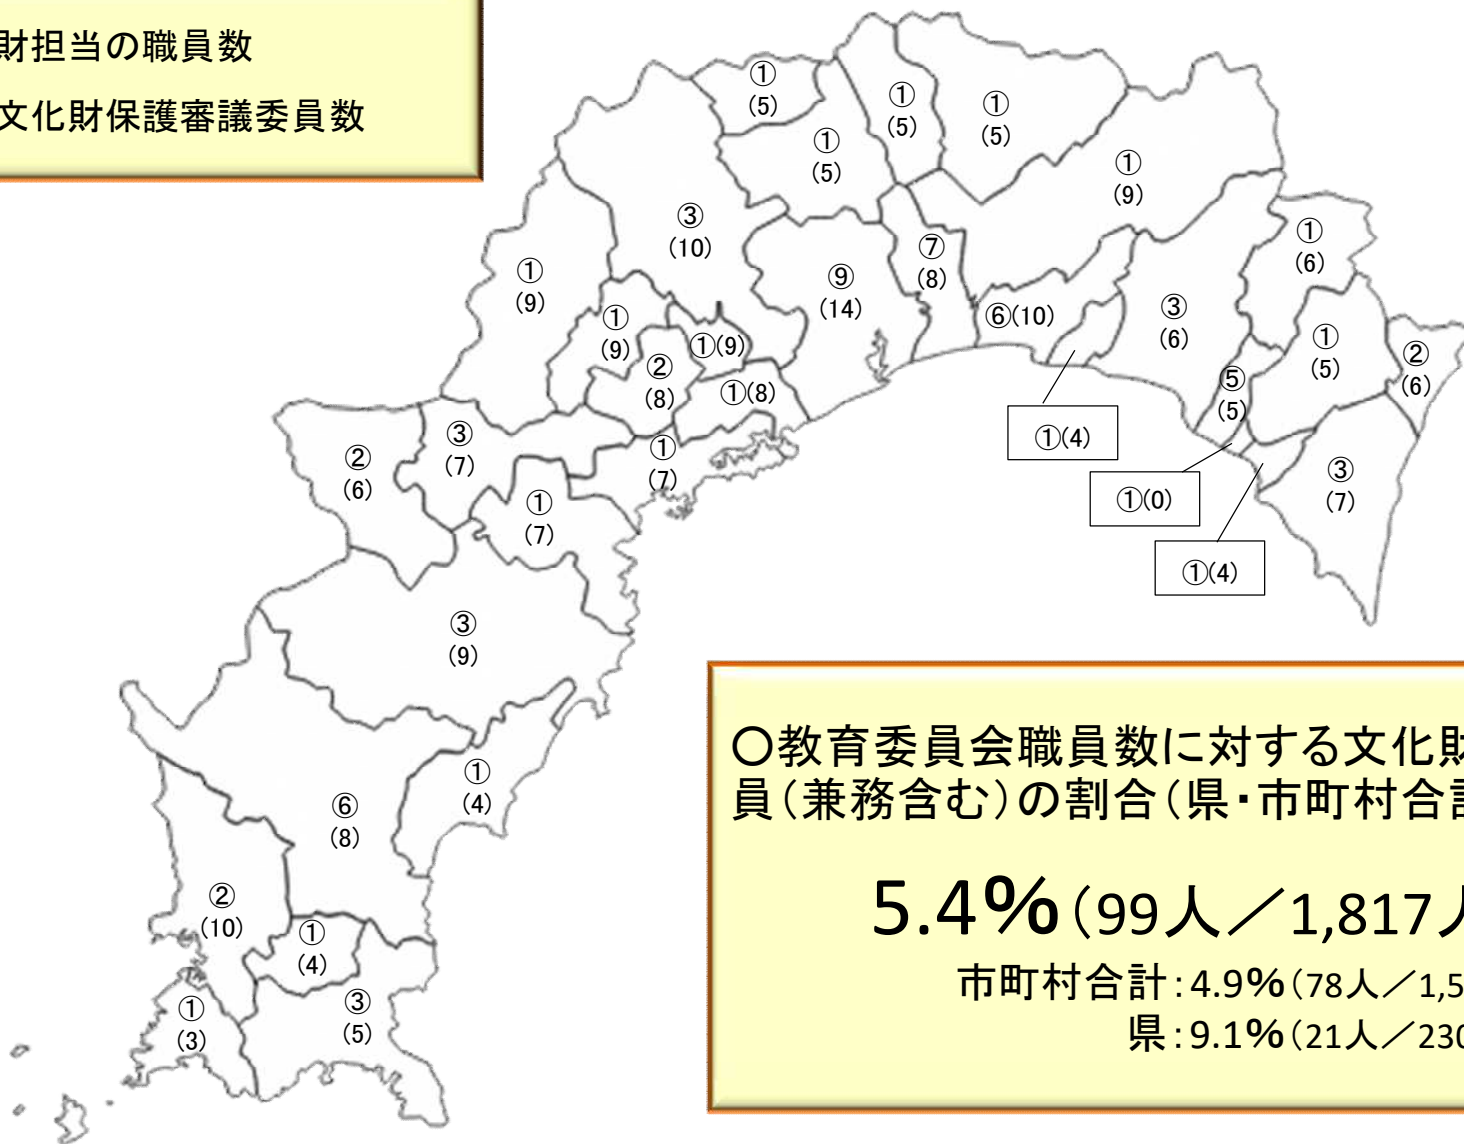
財担当の職員数
文化財保護審議委員数

①
(5)
①
(5)
①
(5)
①
(5)
①
(9)
③
(10)
①
(9)
①
(9)
②
(8)
①(9)
⑨
(14)
⑦
(8)
⑥(10)
③
(6)
①
(6)
①
(5)
②
(6)
⑤
(5)
①(8)
①
(7)
①(4)
①(0)
①(4)
③
(7)
②
(6)
③
(7)
①
(7)
③
(9)
⑥
(8)
①
(4)
②
(10)
①
(4)
①
(3)
③
(5)

○教育委員会職員数に対する文化財
員(兼務含む)の割合(県・市町村合計

5.4%(99人／1,817人
市町村合計:4.9%(78人／1,5
県:9.1%(21人／230